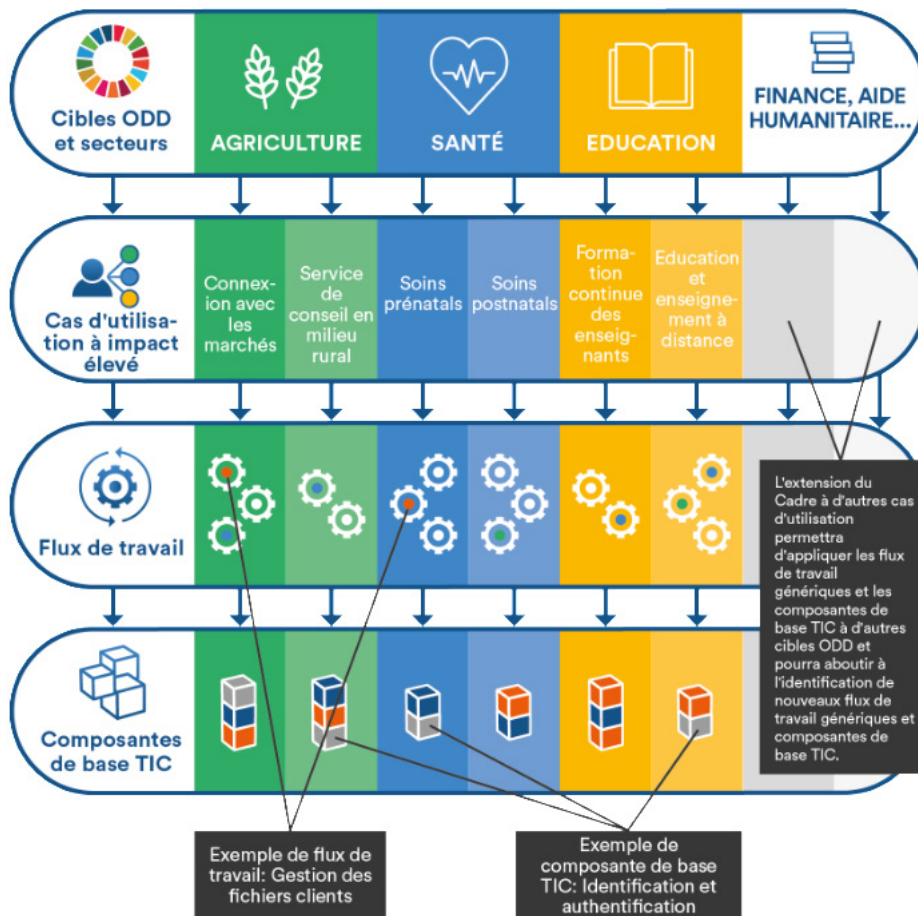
Cibles ODD et secteurs

AGRICULTURE

SANTÉ

EDUCATION

FINANCE, AIDE HUMANITAIRE...

Cas d'utilisation à impact élevé

Connexion avec les marchés

Service de conseil en milieu rural

Soins prénatals

Soins postnatals

Formation continue des enseignants

Education et enseignement à distance

Flux de travail

L'extension du Cadre à d'autres cas d'utilisation permettra d'appliquer les flux de travail génériques et les composantes de base TIC à d'autres cibles ODD et pourra aboutir à l'identification de nouveaux flux de travail génériques et composantes de base TIC.

Composantes de base TIC

Exemple de flux de travail: Gestion des fichiers clients

Exemple de composante de base TIC: Identification et authentification